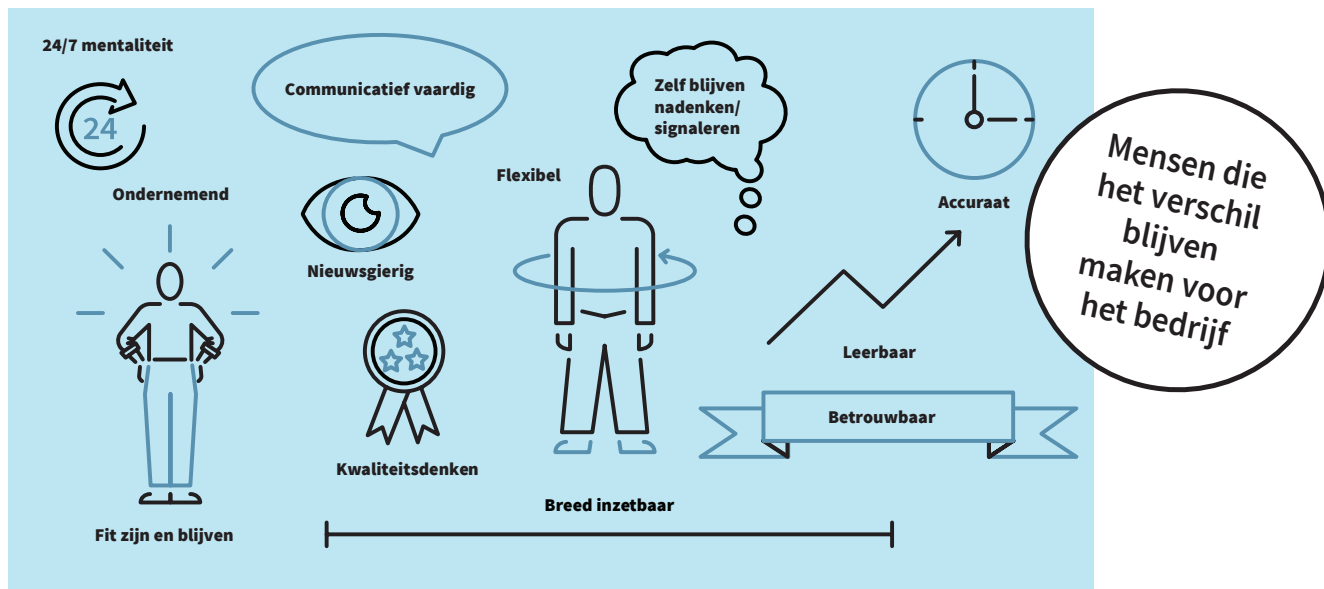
24/7 mentaliteit

24

Communicatief vaardig

Zelf blijven nadenken/ signaleren

Mensen die het verschil blijven maken voor het bedrijf

Ondernemend

Flexibel

Accuraat

Nieuwsgierig

Leerbaar

Betrouwbaar

Kwaliteitsdenken

Breed inzetbaar

Fit zijn en blijven